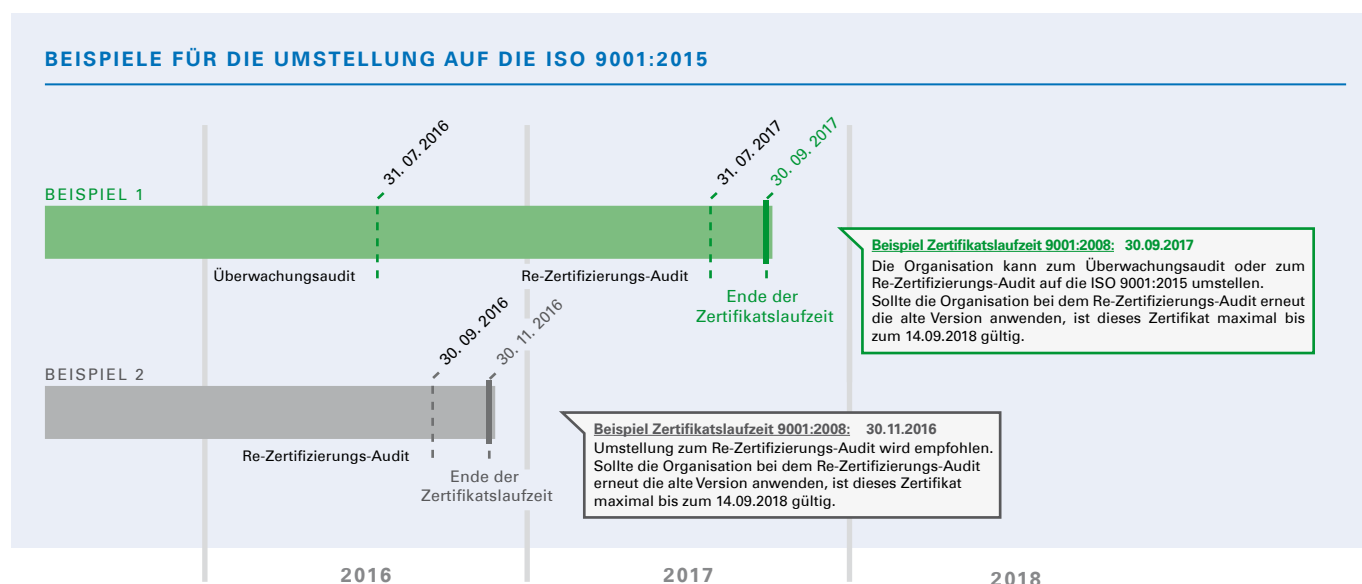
BEISPIELE FÜR DIE UMSTELLUNG AUF DIE ISO 9001:2015

BEISPIEL 1

31. 07. 2016

31. 07. 2017

30. 09. 2017

Überwachungsaudit

Re-Zertifizierungs-Audit

Ende der Zertifikatslaufzeit

Beispiel Zertifikatslaufzeit 9001:2008: 30.09.2017
Die Organisation kann zum Überwachungsaudit oder zum Re-Zertifizierungs-Audit auf die ISO 9001:2015 umstellen. Sollte die Organisation bei dem Re-Zertifizierungs-Audit erneut die alte Version anwenden, ist dieses Zertifikat maximal bis zum 14.09.2018 gültig.

BEISPIEL 2

30. 09. 2016

30. 11. 2016

Re-Zertifizierungs-Audit

Ende der Zertifikatslaufzeit

Beispiel Zertifikatslaufzeit 9001:2008: 30.11.2016
Umstellung zum Re-Zertifizierungs-Audit wird empfohlen. Sollte die Organisation bei dem Re-Zertifizierungs-Audit erneut die alte Version anwenden, ist dieses Zertifikat maximal bis zum 14.09.2018 gültig.

2016

2017

2018